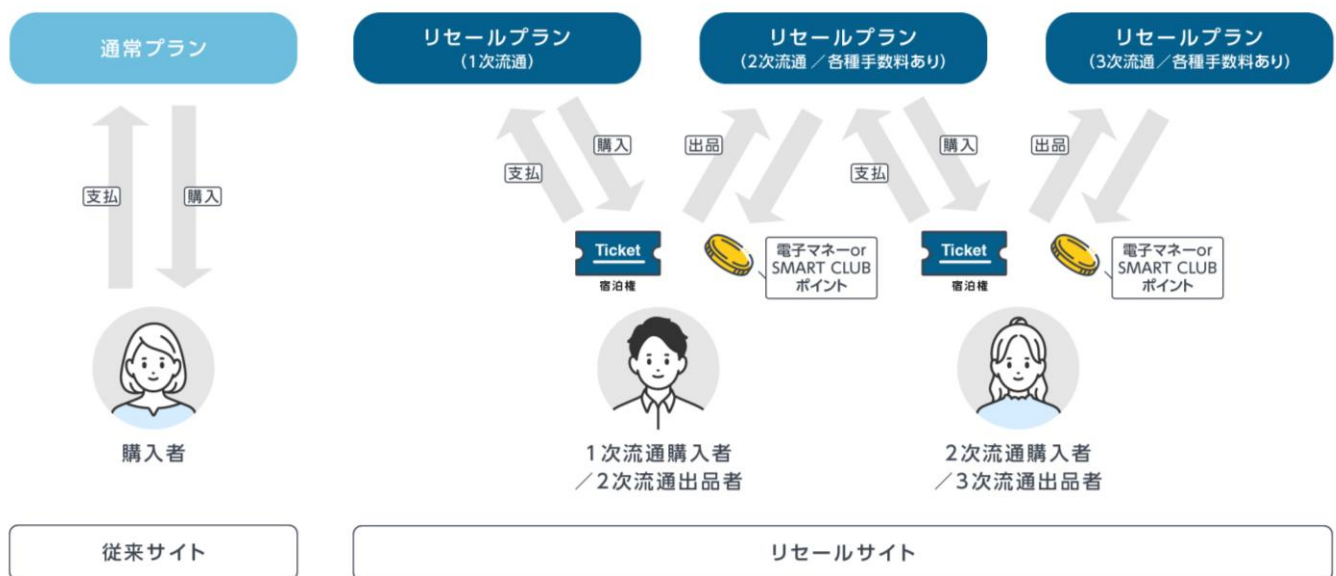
通常プラン

リセールプラン
(1次流通)

リセールプラン
(2次流通／各種手数料あり)

リセールプラン
(3次流通／各種手数料あり)

支払

購入

支払

購入

出品

Ticket
宿泊権

電子マネーor SMART CLUB ポイント

支払

購入

出品

Ticket
宿泊権

電子マネーor SMART CLUB ポイント

購入者

1次流通購入者
／2次流通出品者

2次流通購入者
／3次流通出品者

従来サイト

リセールサイト